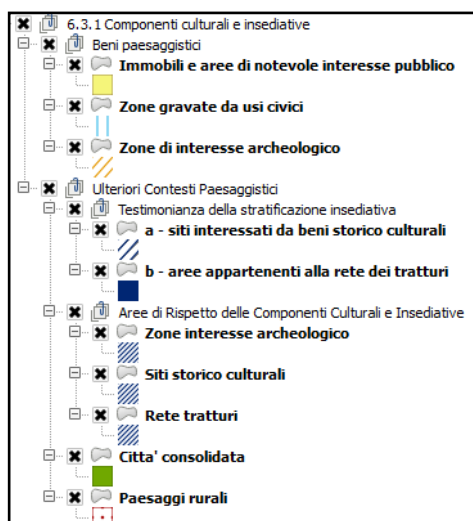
6.3.1 Componenti culturali e insediative
Beni paesaggistici
Immobili e aree di notevole interesse pubblico
Zone gravate da usi civici
Zone di interesse archeologico
Ulteriori Contesti Paesaggistici
Testimonianza della stratificazione insediativa
a - siti interessati da beni storico culturali
b - aree appartenenti alla rete dei tratturi
Aree di Rispetto delle Componenti Culturali e Insediative
Zone interesse archeologico
Siti storico culturali
Rete tratturi
Citta' consolidata
Paesaggi rurali